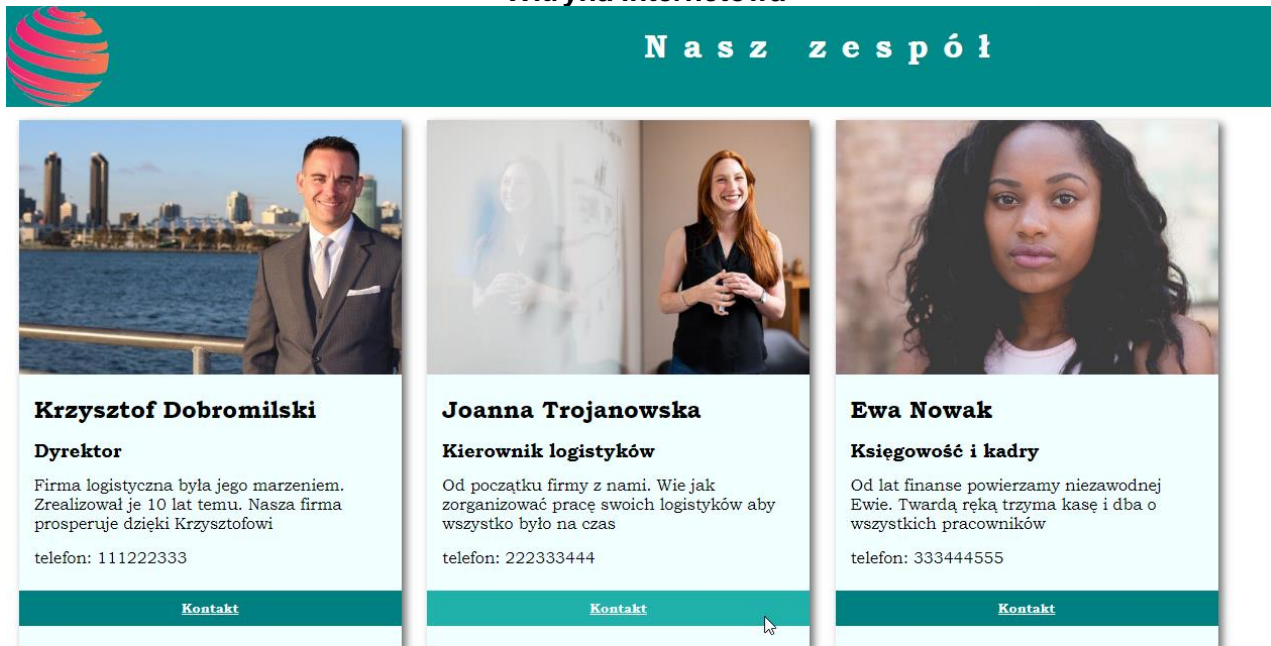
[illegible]

Nasz zespół

Krzysztof Dobromilski

Dyrektor

Firma logistyczna była jego marzeniem. Zrealizował je 10 lat temu. Nasza firma prosperuje dzięki Krzysztofowi

telefon: 111222333

Kontakt

Joanna Trojanowska

Kierownik logistyków

Od początku firmy z nami. Wie jak zorganizować pracę swoich logistyków aby wszystko było na czas

telefon: 222333444

Kontakt

Ewa Nowak

Księgowość i kadry

Od lat finanse powierzamy niezawodnej Ewie. Twardą ręką trzyma kasę i dba o wszystkich pracowników

telefon: 333444555

Kontakt